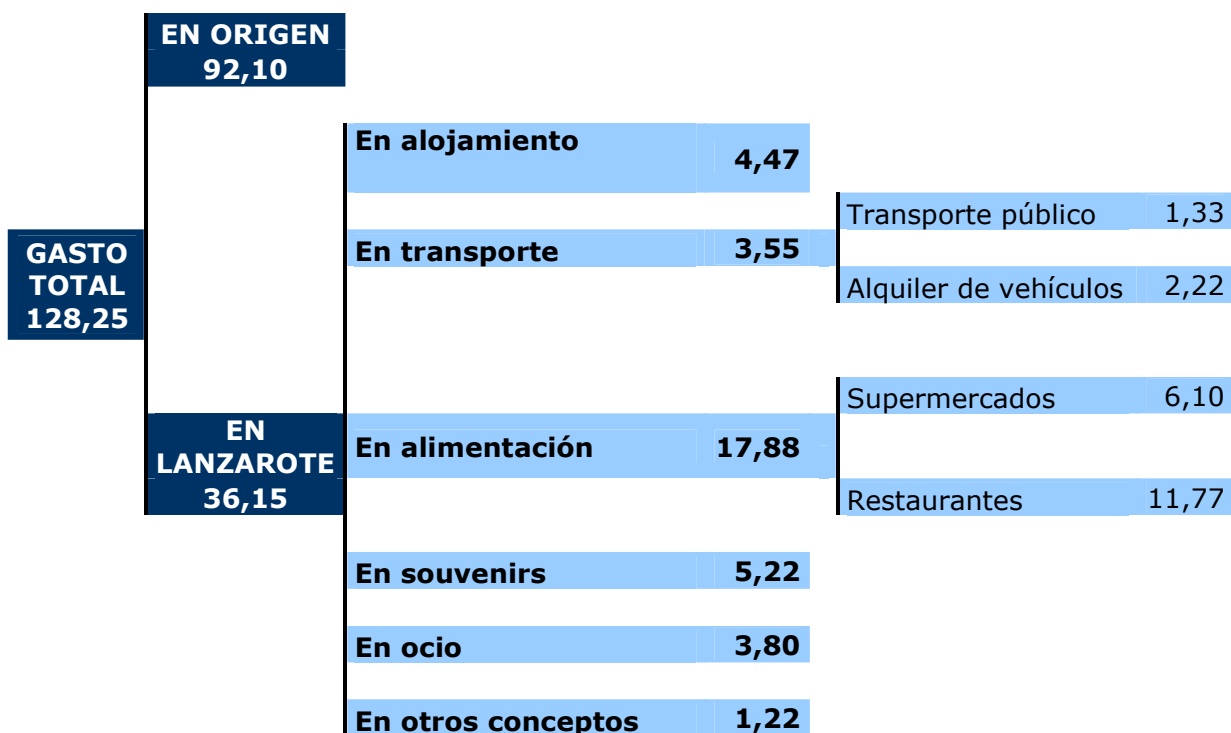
GASTO TOTAL 128,25

EN ORIGEN 92,10

EN LANZAROTE 36,15

En alojamiento 4,47

En transporte 3,55

Transporte público 1,33

Alquiler de vehículos 2,22

En alimentación 17,88

Supermercados 6,10

Restaurantes 11,77

En souvenirs 5,22

En ocio 3,80

En otros conceptos 1,22